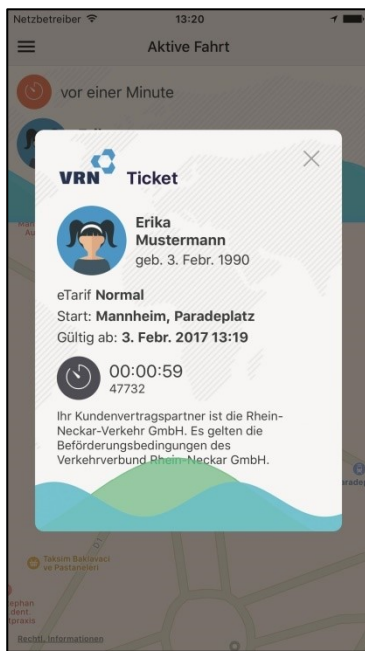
Netzbetreiber 13:20

Aktive Fahrt

vor einer Minute

VRN Ticket

Erika Mustermann
geb. 3. Febr. 1990

eTarif **Normal**
Start: **Mannheim, Paradeplatz**
Gültig ab: **3. Febr. 2017 13:19**

00:00:59
47732

Ihr Kundenvertragspartner ist die Rhein-Neckar-Verkehr GmbH. Es gelten die Beförderungsbedingungen des Verkehrverbund Rhein-Neckar GmbH.

Taksim Baklavacı ve Pastaneleri

Rechtl. Informationen